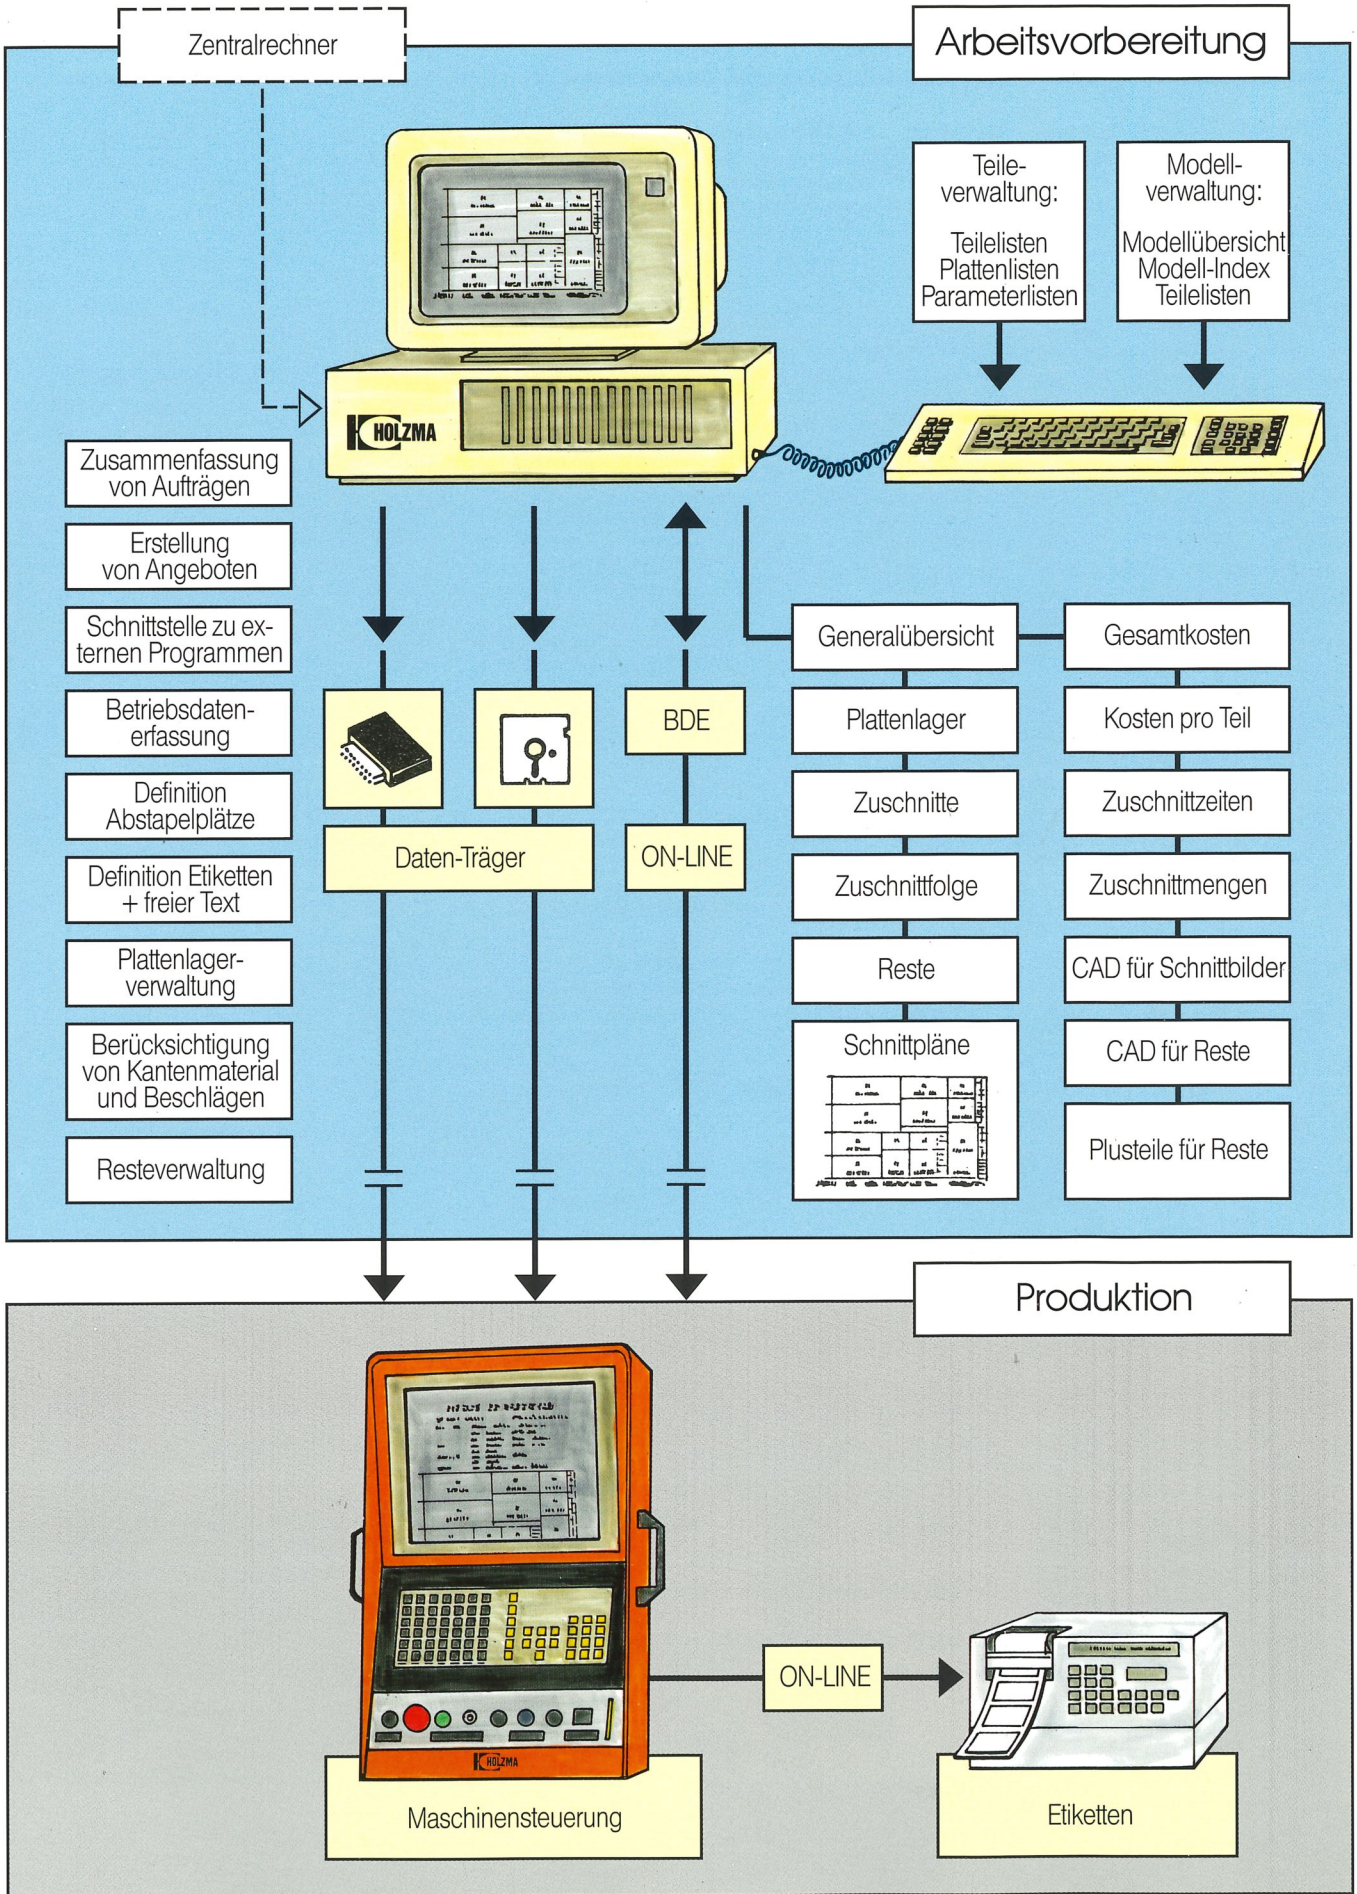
Zentralrechner

Arbeitsvorbereitung

Teileverwaltung:

Teilelisten
Plattenlisten
Parameterlisten

Modellverwaltung:

Modellübersicht
Modell-Index
Teilelisten

HOLZMA

Zusammenfassung von Aufträgen

Erstellung von Angeboten

Schnittstelle zu externen Programmen

Betriebsdatenerfassung

Definition Abstapelplätze

Definition Etiketten + freier Text

Plattenlagerverwaltung

Berücksichtigung von Kantenmaterial und Beschlägen

Resteverwaltung

BDE

Daten-Träger

ON-LINE

Generalübersicht

Plattenlager

Zuschnitte

Zuschnittfolge

Reste

Schnittpläne

Gesamtkosten

Kosten pro Teil

Zuschnittzeiten

Zuschnittmengen

CAD für Schnittbilder

CAD für Reste

Plusteile für Reste

Produktion

HOLZMA

ON-LINE

Maschinensteuerung

Etiketten